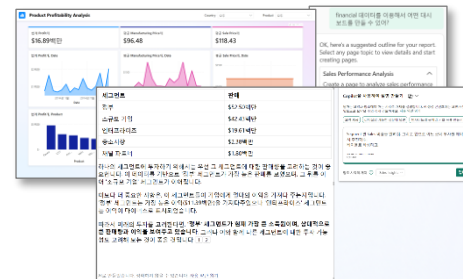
Product Profitability Analysis

Country

Product

$16.89백만

$96.48

$118.43

financial 데이터를 이용해서 어떤 대시보드를 만들 수 있어?

OK, here's a suggested outline for your report. Select any page topic to view details and start creating pages.

Sales Performance Analysis

Create a page to analyze sales performance

| 비즈니스 분야 | 판매 |
|---|---|
| 정부 | $52.5백만 |
| 소규모 기업 | $42.4백만 |
| 엔터프라이즈 | $19.6백만 |
| 중소기업 | $2.3백만 |
| 채널 파트너 | $1.8백만 |

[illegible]

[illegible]

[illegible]

Copilot

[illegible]